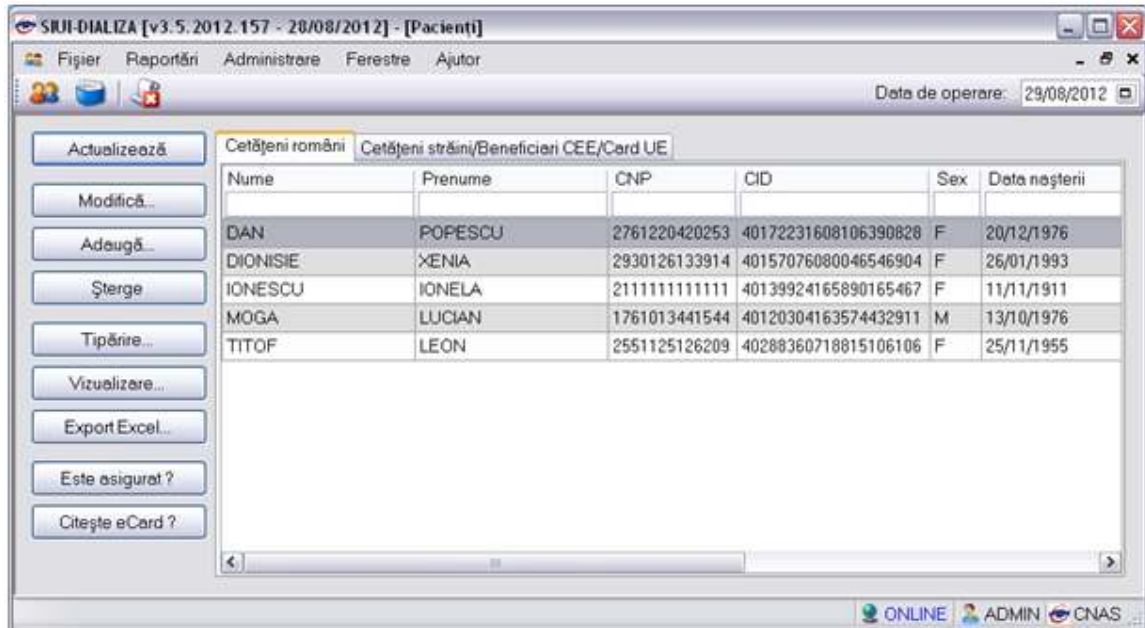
SIUI-DIALIZA [v3.5.2012.157 - 28/08/2012] - [Pacienţi]

Fişier Raportări Administrare Ferestre Ajutor

Data de operare: 29/08/2012

Actualizează
Modifică...
Adaugă...
Şterge
Tipărire...
Vizualizare...
Export Excel...
Este asigurat ?
Citeşte eCard ?

Cetăţeni români | Cetăţeni străini/Beneficiari CEE/Card UE

| Nume | Prenume | CNP | CID | Sex | Data naşterii |
|---|---|---|---|---|---|
| | | | | | |
| DAN | POPESCU | 2761220420253 | 40172231608106390828 | F | 20/12/1976 |
| DIONISIE | XENIA | 2930126133914 | 40157076080046546904 | F | 26/01/1993 |
| IONESCU | IONELA | 2111111111111 | 40139924165890165467 | F | 11/11/1911 |
| MOGA | LUCIAN | 1761013441544 | 40120304163574432911 | M | 13/10/1976 |
| TITOF | LEON | 2551125126209 | 40288360718815106106 | F | 25/11/1955 |

ONLINE ADMIN CNAS